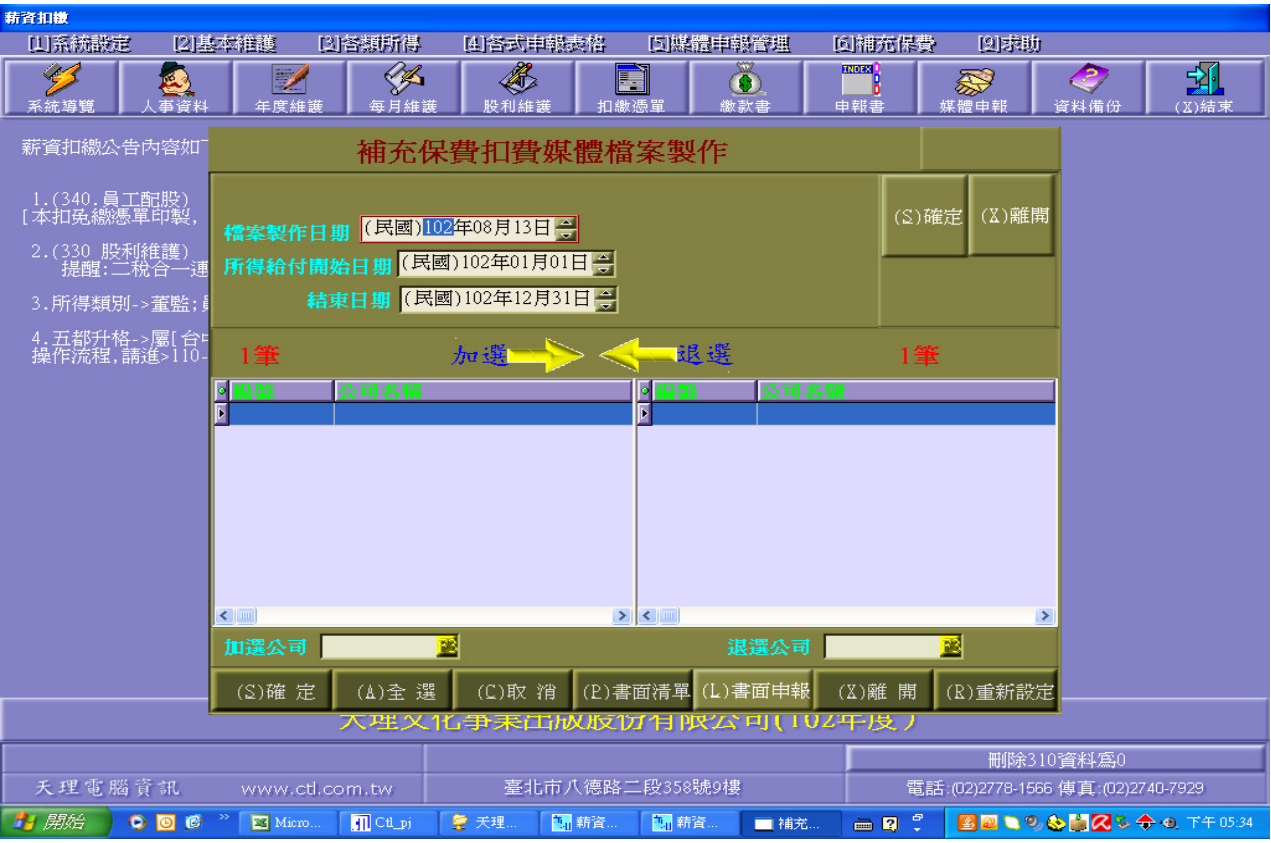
薪資扣繳

[1]系統設定 [2]基本維護 [3]各類所得 [4]各式申報表格 [5]媒體申報管理 [6]補充保費 [9]求助

系統導覽 人事資料 年度維護 每月維護 股利維護 扣繳憑單 繳款書 INDEX 申報書 媒體申報 資料備份 (X)結束

薪資扣繳公告內容如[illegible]

1.(340.員工配股)
[本扣免繳憑單印製,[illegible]

2.(330 股利維護)
提醒:二稅合一連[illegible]

3.所得類別->董監;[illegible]

4.五都升格->屬[台中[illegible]
操作流程,請進>110-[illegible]

補充保費扣費媒體檔案製作

檔案製作日期 (民國)102年08月13日
所得給付開始日期 (民國)102年01月01日
結束日期 (民國)102年12月31日

(S)確定 (X)離開

1筆 加選 退選 1筆

| 編號 | 公司名稱 |
|---|---|
| | |

| 編號 | 公司名稱 |
|---|---|
| | |

加選公司 退選公司

(S)確 定 (A)全 選 (C)取 消 (P)書面清單 (L)書面申報 (X)離 開 (R)重新設定

天理文化事業出版股份有限公司(102年度)

刪除310資料爲0

天理電腦資訊 www.ctl.com.tw 臺北市八德路二段358號9樓 電話:(02)2778-1566 傳真:(02)2740-7929

開始 Micro... Ctl_pj 天理... 薪資... 薪資... 補充... 下午 05:34